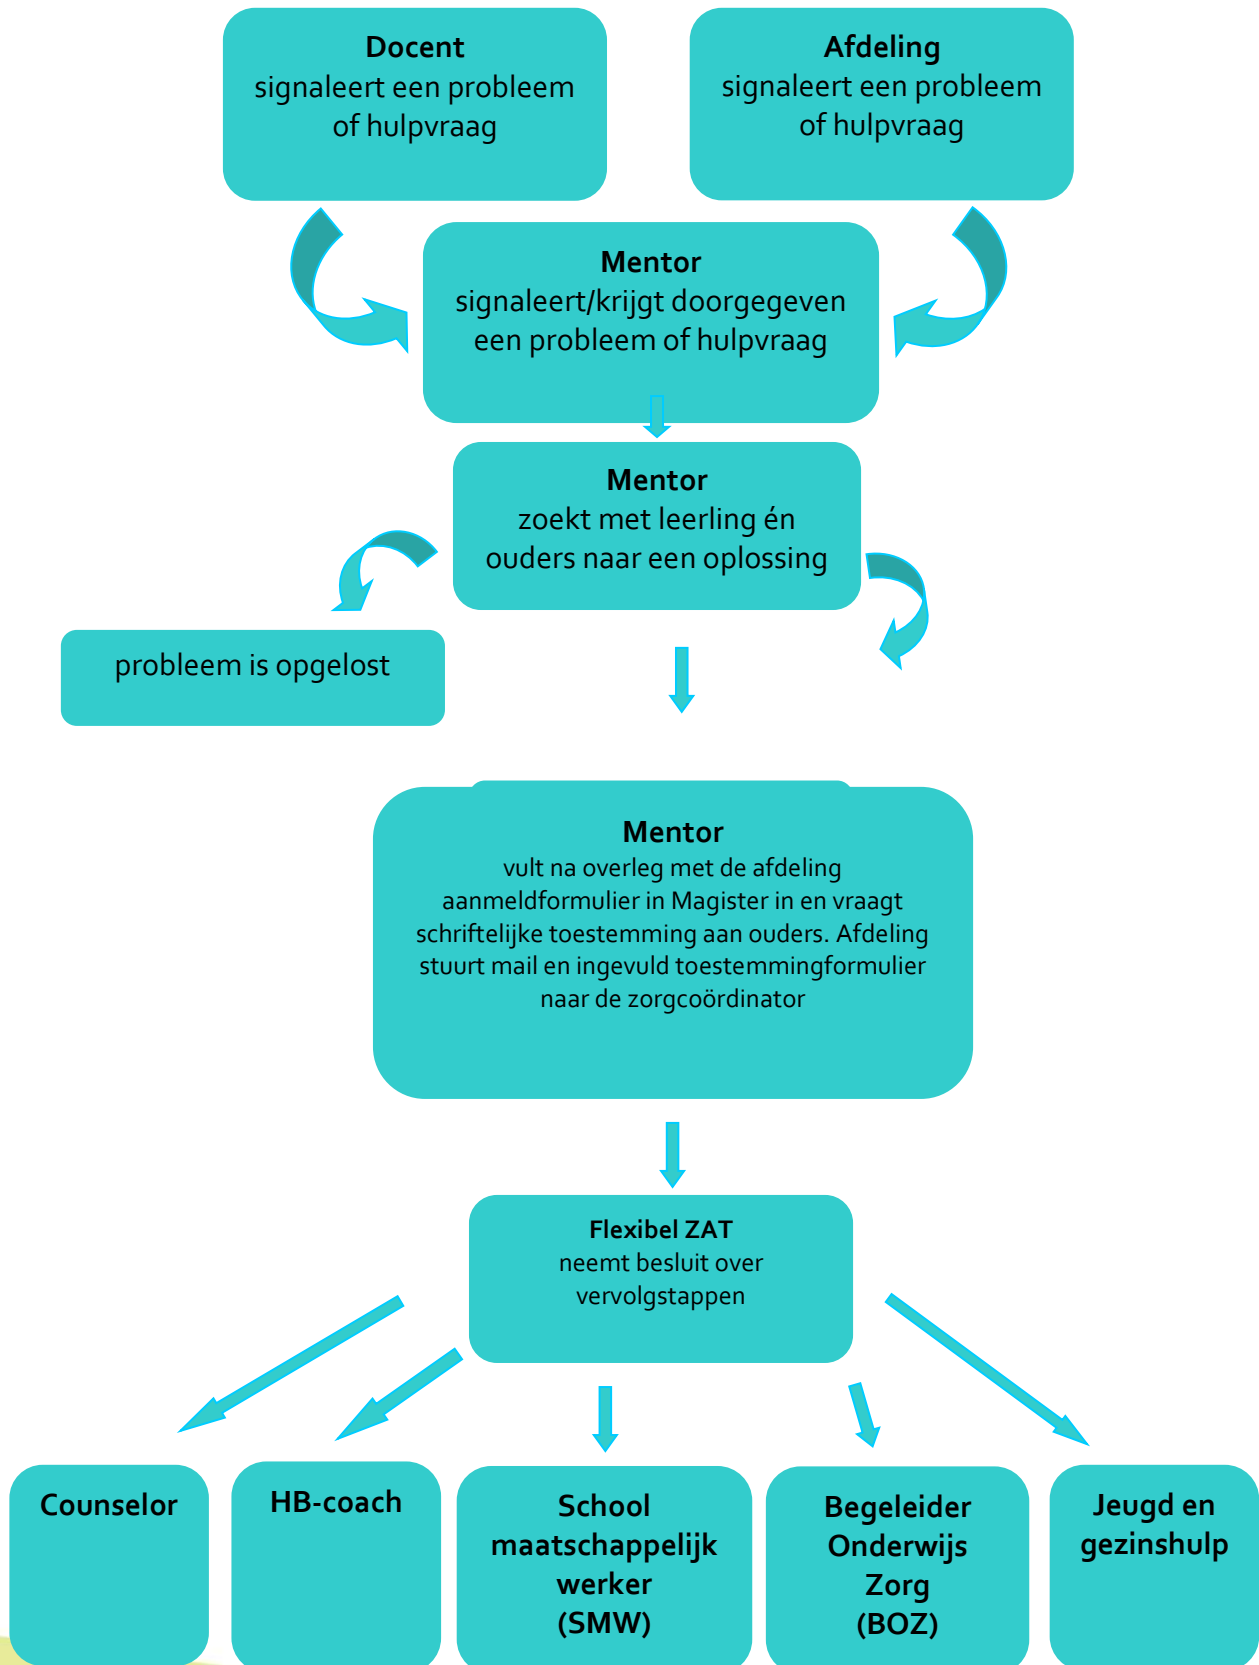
**Docent**
signaleert een probleem of hulpvraag

**Afdeling**
signaleert een probleem of hulpvraag

**Mentor**
signaleert/krijgt doorgegeven een probleem of hulpvraag

**Mentor**
zoekt met leerling én ouders naar een oplossing

probleem is opgelost

**Mentor**
vult na overleg met de afdeling aanmeldformulier in Magister in en vraagt schriftelijke toestemming aan ouders. Afdeling stuurt mail en ingevuld toestemmingformulier naar de zorgcoördinator

**Flexibel ZAT**
neemt besluit over vervolgstappen

**Counselor**

**HB-coach**

**School maatschappelijk werker (SMW)**

**Begeleider Onderwijs Zorg (BOZ)**

**Jeugd en gezinshulp**